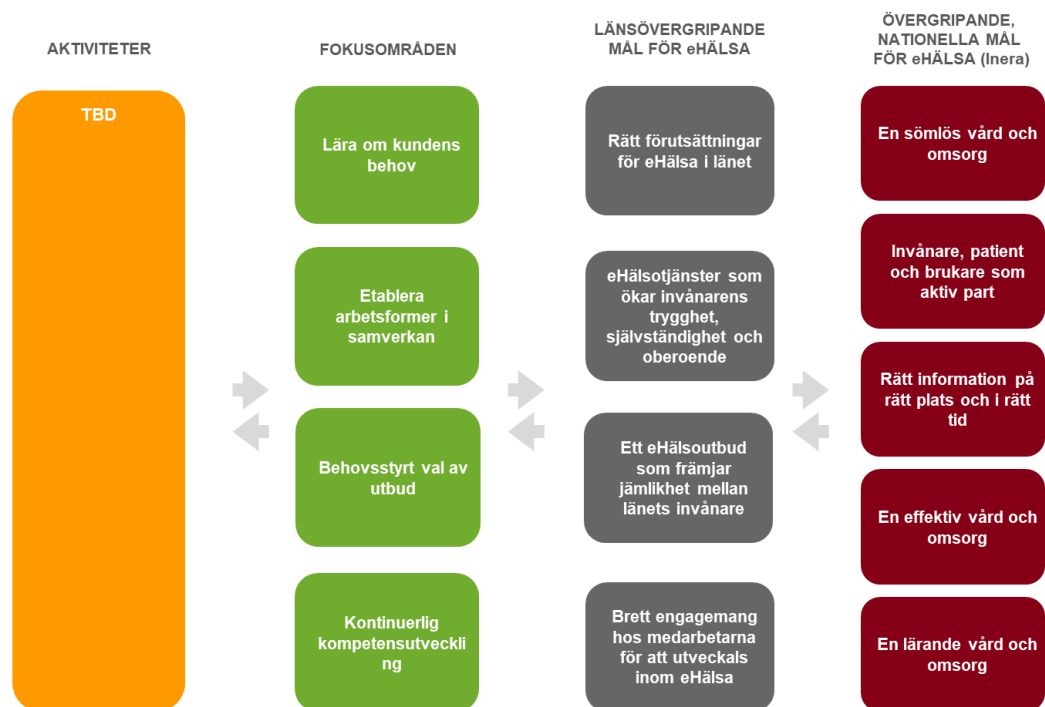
AKTIVITETER

TBD

FOKUSOMRÅDEN

Lära om kundens behov

Etablera arbetsformer i samverkan

Behovsstyrt val av utbud

Kontinuerlig kompetensutveckli ng

LÄNSÖVERGRIPANDE MÅL FÖR eHÄLSA

Rätt förutsättningar för eHälsa i länet

eHälsotjänster som ökar invånarens trygghet, självständighet och oberoende

Ett eHälsoutbud som främjar jämlikhet mellan länets invånare

Brett engagemang hos medarbetarna för att utveckals inom eHälsa

ÖVERGRIPANDE, NATIONELLA MÅL FÖR eHÄLSA (Inera)

En sömlös vård och omsorg

Invånare, patient och brukare som aktiv part

Rätt information på rätt plats och i rätt tid

En effektiv vård och omsorg

En lärande vård och omsorg